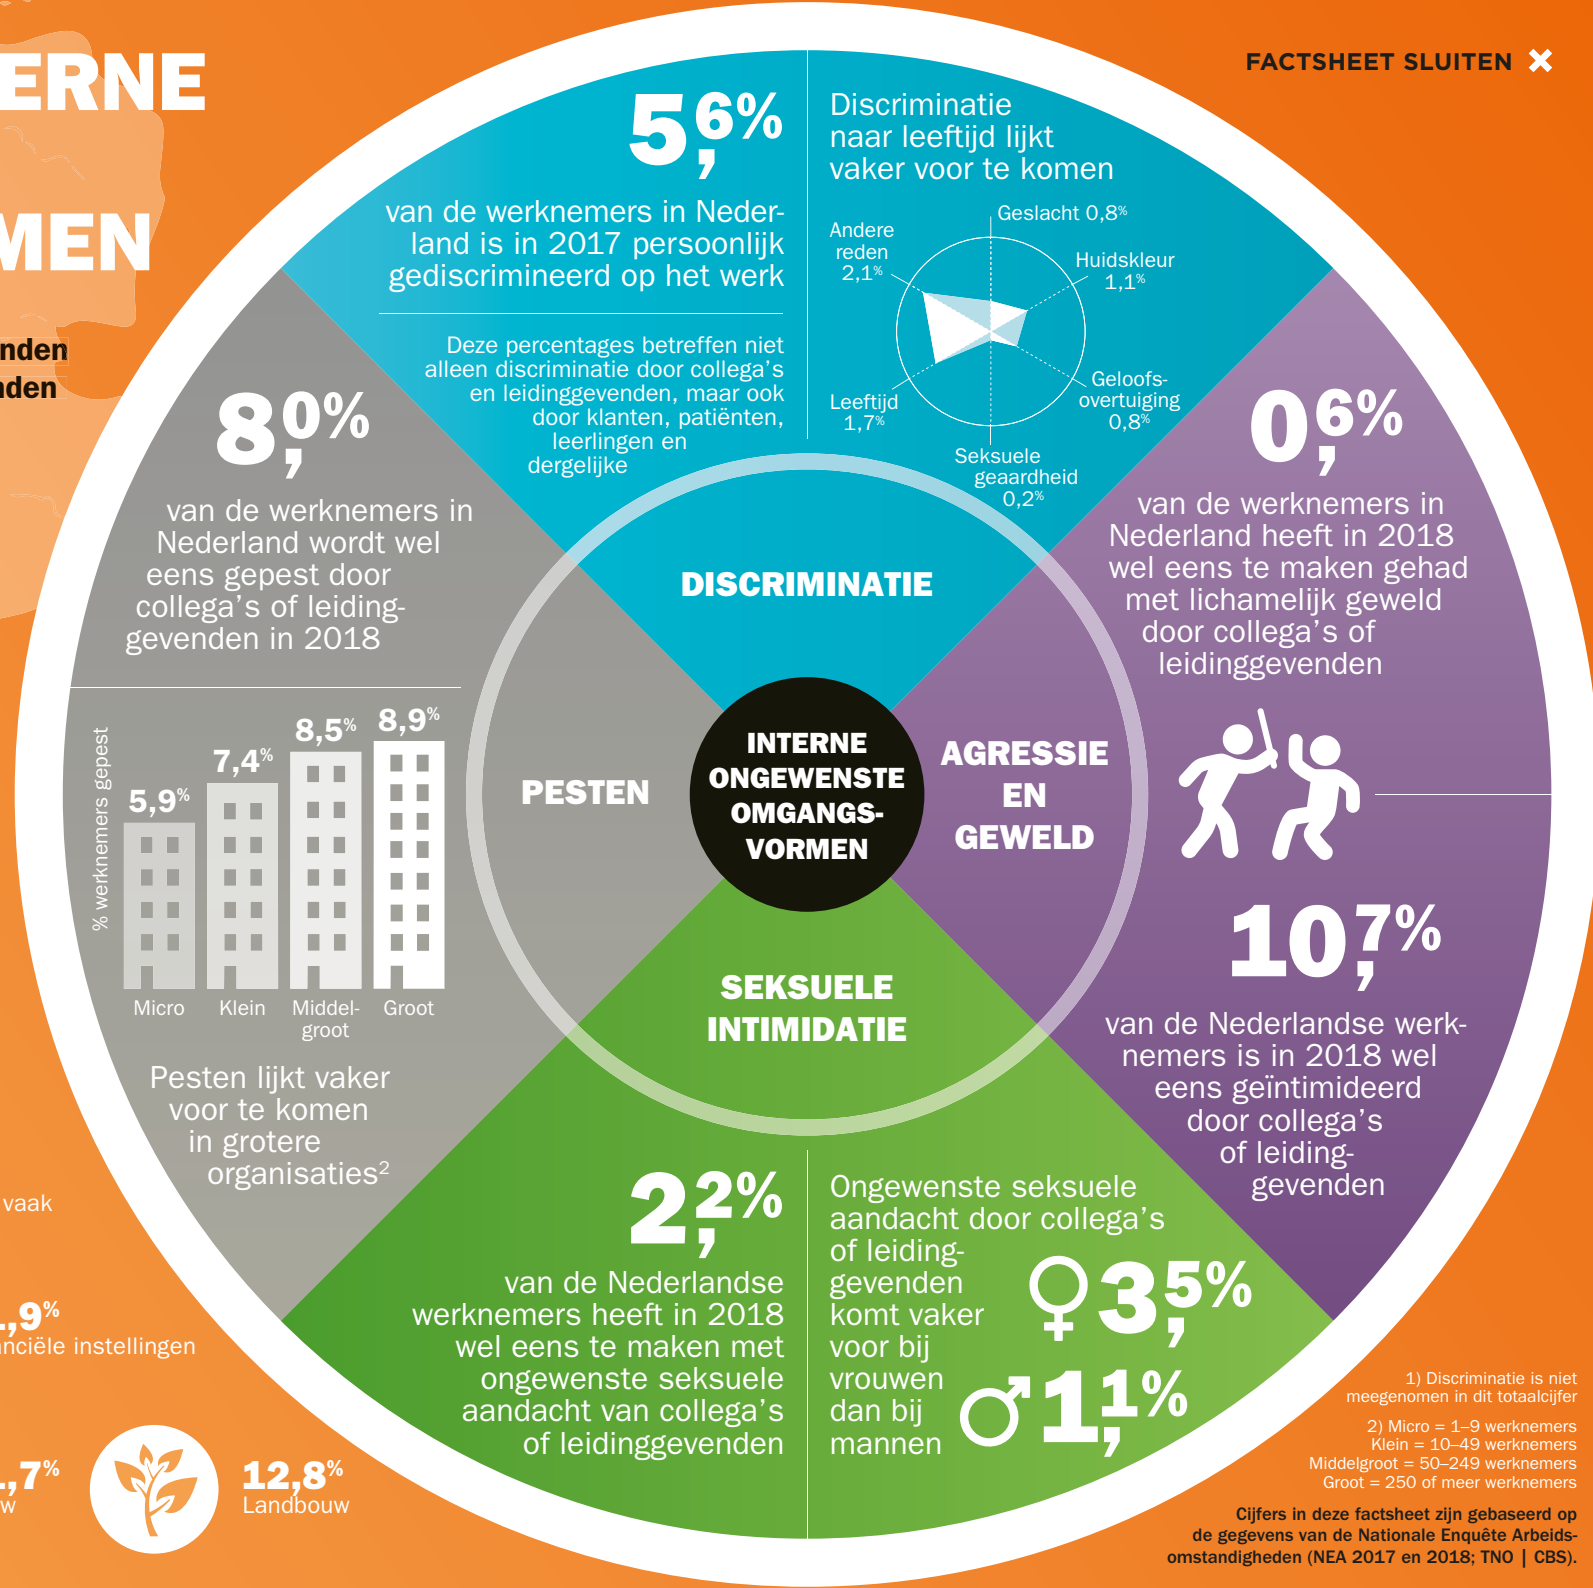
ERNE
MEN
nden
nden

FACTSHEET SLUITEN ✕

5,6%
van de werknemers in Nederland is in 2017 persoonlijk gediscrimineerd op het werk

Deze percentages betreffen niet alleen discriminatie door collega's en leidinggevenden, maar ook door klanten, patiënten, leerlingen en dergelijke

Discriminatie naar leeftijd lijkt vaker voor te komen

Geslacht 0,8%
Huidskleur 1,1%
Geloofsovertuiging 0,8%
Seksuele geaardheid 0,2%
Leeftijd 1,7%
Andere reden 2,1%

8,0%
van de werknemers in Nederland wordt wel eens gepest door collega's of leidinggevenden in 2018

% werknemers gepest
5,9%
7,4%
8,5%
8,9%
Micro
Klein
Middelgroot
Groot

Pesten lijkt vaker voor te komen in grotere organisaties$^2$

DISCRIMINATIE
PESTEN
INTERNE ONGEWENSTE OMGANGSVORMEN
AGRESSIE EN GEWELD
SEKSUELE INTIMIDATIE

0,6%
van de werknemers in Nederland heeft in 2018 wel eens te maken gehad met lichamelijk geweld door collega's of leidinggevenden

10,7%
van de Nederlandse werknemers is in 2018 wel eens geïntimideerd door collega's of leidinggevenden

2,2%
van de Nederlandse werknemers heeft in 2018 wel eens te maken met ongewenste seksuele aandacht van collega's of leidinggevenden

Ongewenste seksuele aandacht door collega's of leidinggevenden komt vaker voor bij vrouwen dan bij mannen

♀ 3,5%
♂ 1,1%

vaak
,9%
nciële instellingen
,7%
w
12,8%
Landbouw

1) Discriminatie is niet meegenomen in dit totaalcijfer

2) Micro = 1–9 werknemers
Klein = 10–49 werknemers
Middelgroot = 50–249 werknemers
Groot = 250 of meer werknemers

Cijfers in deze factsheet zijn gebaseerd op de gegevens van de Nationale Enquête Arbeidsomstandigheden (NEA 2017 en 2018; TNO | CBS).